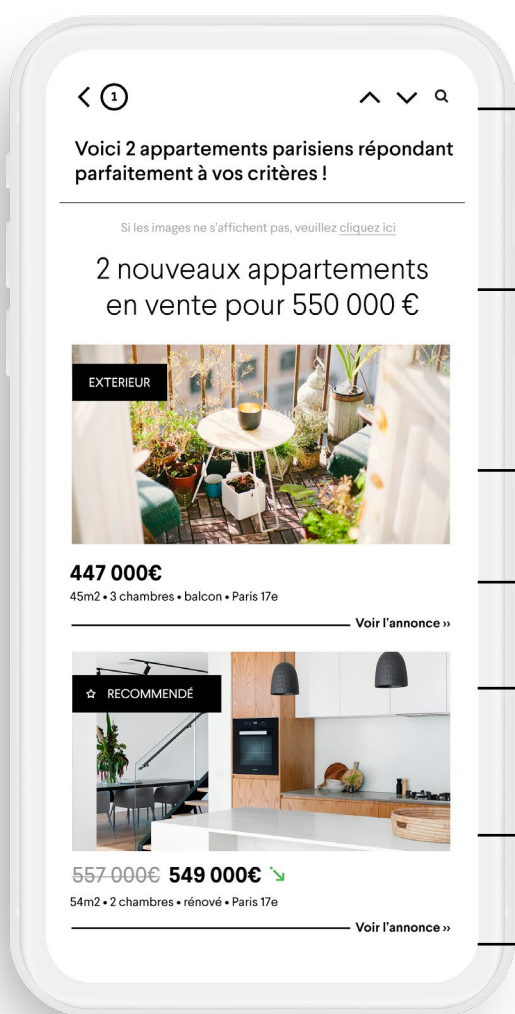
< 1

Voici 2 appartements parisiens répondant parfaitement à vos critères !

Si les images ne s'affichent pas, veuillez cliquez ici

2 nouveaux appartements en vente pour 550 000 €

EXTERIEUR

447 000€

45m2 • 3 chambres • balcon • Paris 17e

Voir l'annonce »

☆ RECOMMENDÉ

~~557 000€~~ 549 000€

54m2 • 2 chambres • rénové • Paris 17e

Voir l'annonce »